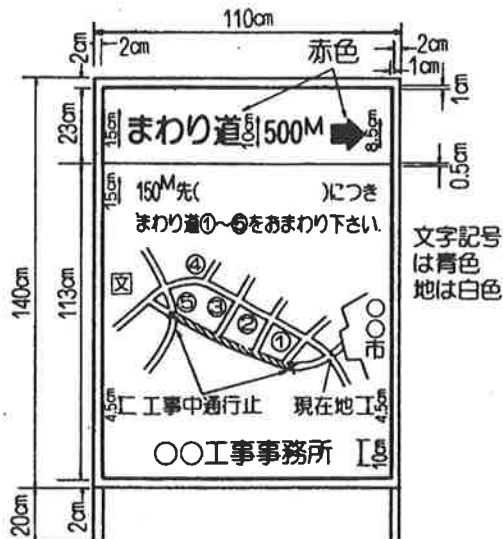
110cm
2cm
2cm
赤色
2cm
1cm
1cm
23cm
まわり道 500M
15cm
10cm
8.5cm
0.5cm
15cm
150M先(　　　　)につき
まわり道①～⑤をおまわり下さい
文字記号は青色
地は白色
140cm
113cm
図
④
⑤
③
②
①
○○市
4.5cm
工事中通行止
現在地
4.5cm
○○工事事務所
10cm
20cm
2cm